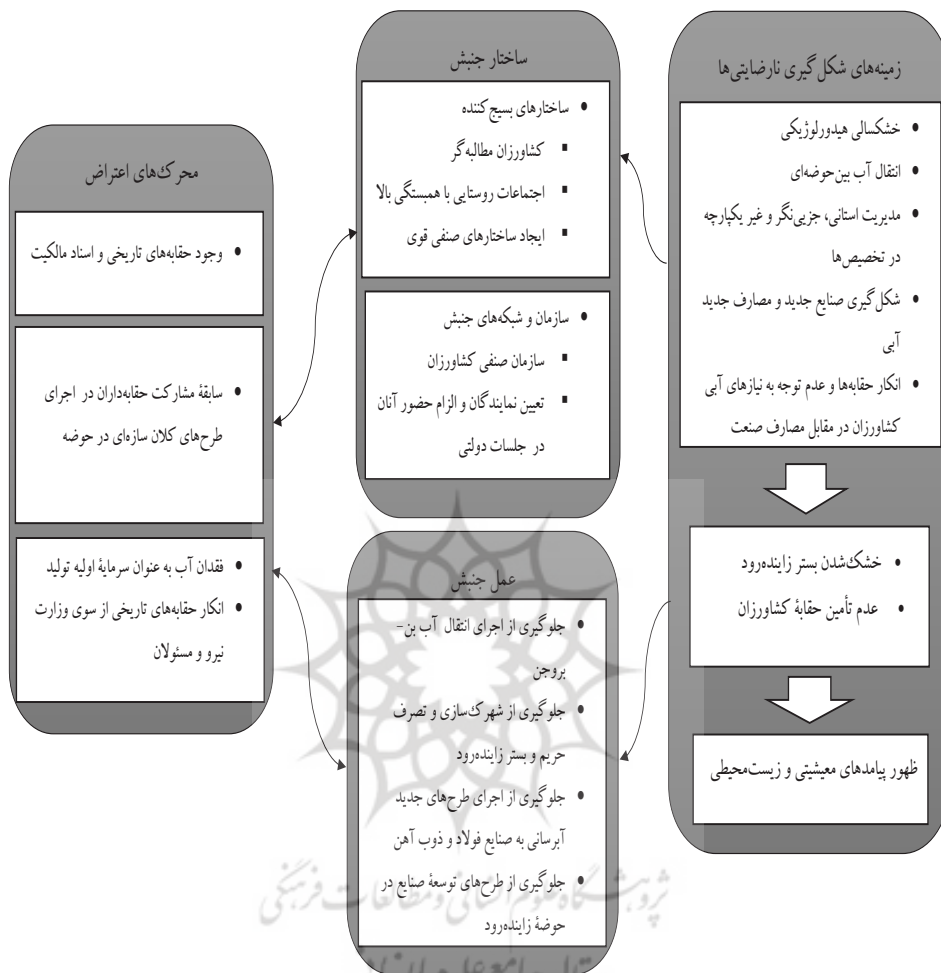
زمینه‌های شکل گیری نارضایتی‌ها

• خشکسالی هیدورلوژیکی
• انتقال آب بین‌حوضه‌ای
• مدیریت استانی، جزیی‌نگر و غیر یکپارچه در تخصیص‌ها
• شکل گیری صنایع جدید و مصارف جدید آبی
• انکار حقابه‌ها و عدم توجه به نیازهای آبی کشاورزان در مقابل مصارف صنعت

• خشک‌شدن بستر زاینده‌رود
• عدم تأمین حقابهٔ کشاورزان

ظهور پیامدهای معیشتی و زیست‌محیطی

ساختار جنبش

• ساختارهای بسیج کننده
▪ کشاورزان مطالبه گر
▪ اجتماعات روستایی با همبستگی بالا
▪ ایجاد ساختارهای صنفی قوی

• سازمان و شبکه‌های جنبش
▪ سازمان صنفی کشاورزان
▪ تعیین نمایندگان و الزام حضور آنان در جلسات دولتی

عمل جنبش

• جلوگیری از اجرای انتقال آب بن-بروجن
• جلوگیری از شهرک‌سازی و تصرف حریم و بستر زاینده‌رود
• جلوگیری از اجرای طرح‌های جدید آبرسانی به صنایع فولاد و ذوب آهن
• جلوگیری از طرح‌های توسعهٔ صنایع در حوضهٔ زاینده‌رود

محرک‌های اعتراض

• وجود حقابه‌های تاریخی و اسناد مالکیت

• سابقهٔ مشارکت حقابه‌داران در اجرای طرح‌های کلان سازه‌ای در حوضه

• فقدان آب به عنوان سرمایهٔ اولیه تولید
• انکار حقابه‌های تاریخی از سوی وزارت نیرو و مسئولان

پژوهشگاه علوم انسانی و مطالعات فرهنگی
پرتال جامع علوم انسانی